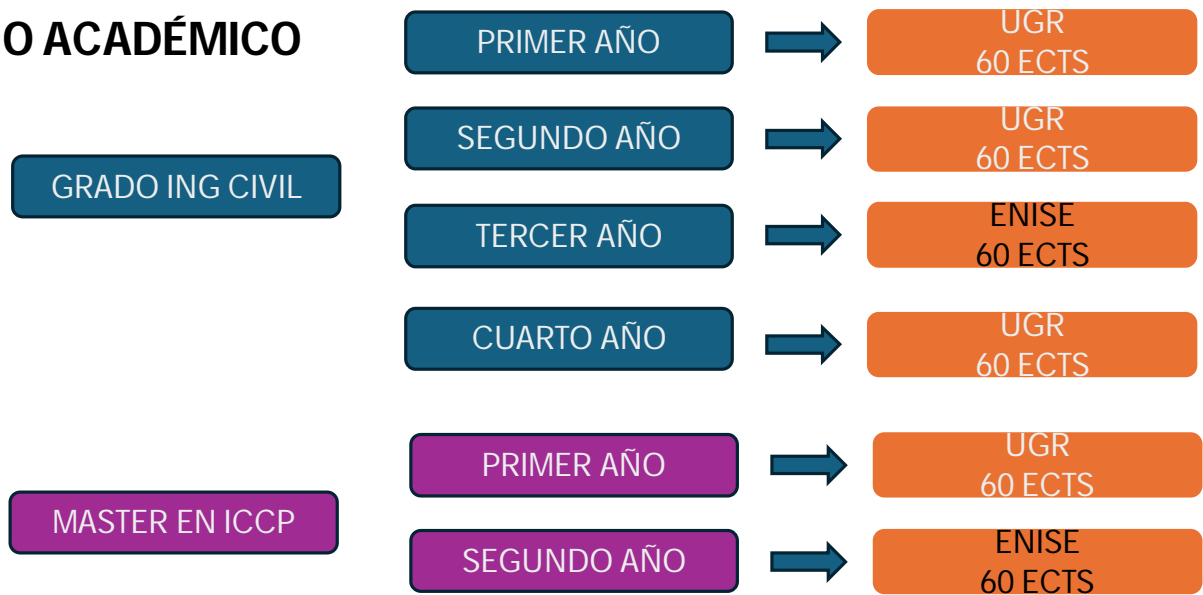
O ACADÉMICO

GRADO ING CIVIL

PRIMER AÑO

UGR
60 ECTS

SEGUNDO AÑO

UGR
60 ECTS

TERCER AÑO

ENISE
60 ECTS

CUARTO AÑO

UGR
60 ECTS

MASTER EN ICCP

PRIMER AÑO

UGR
60 ECTS

SEGUNDO AÑO

ENISE
60 ECTS